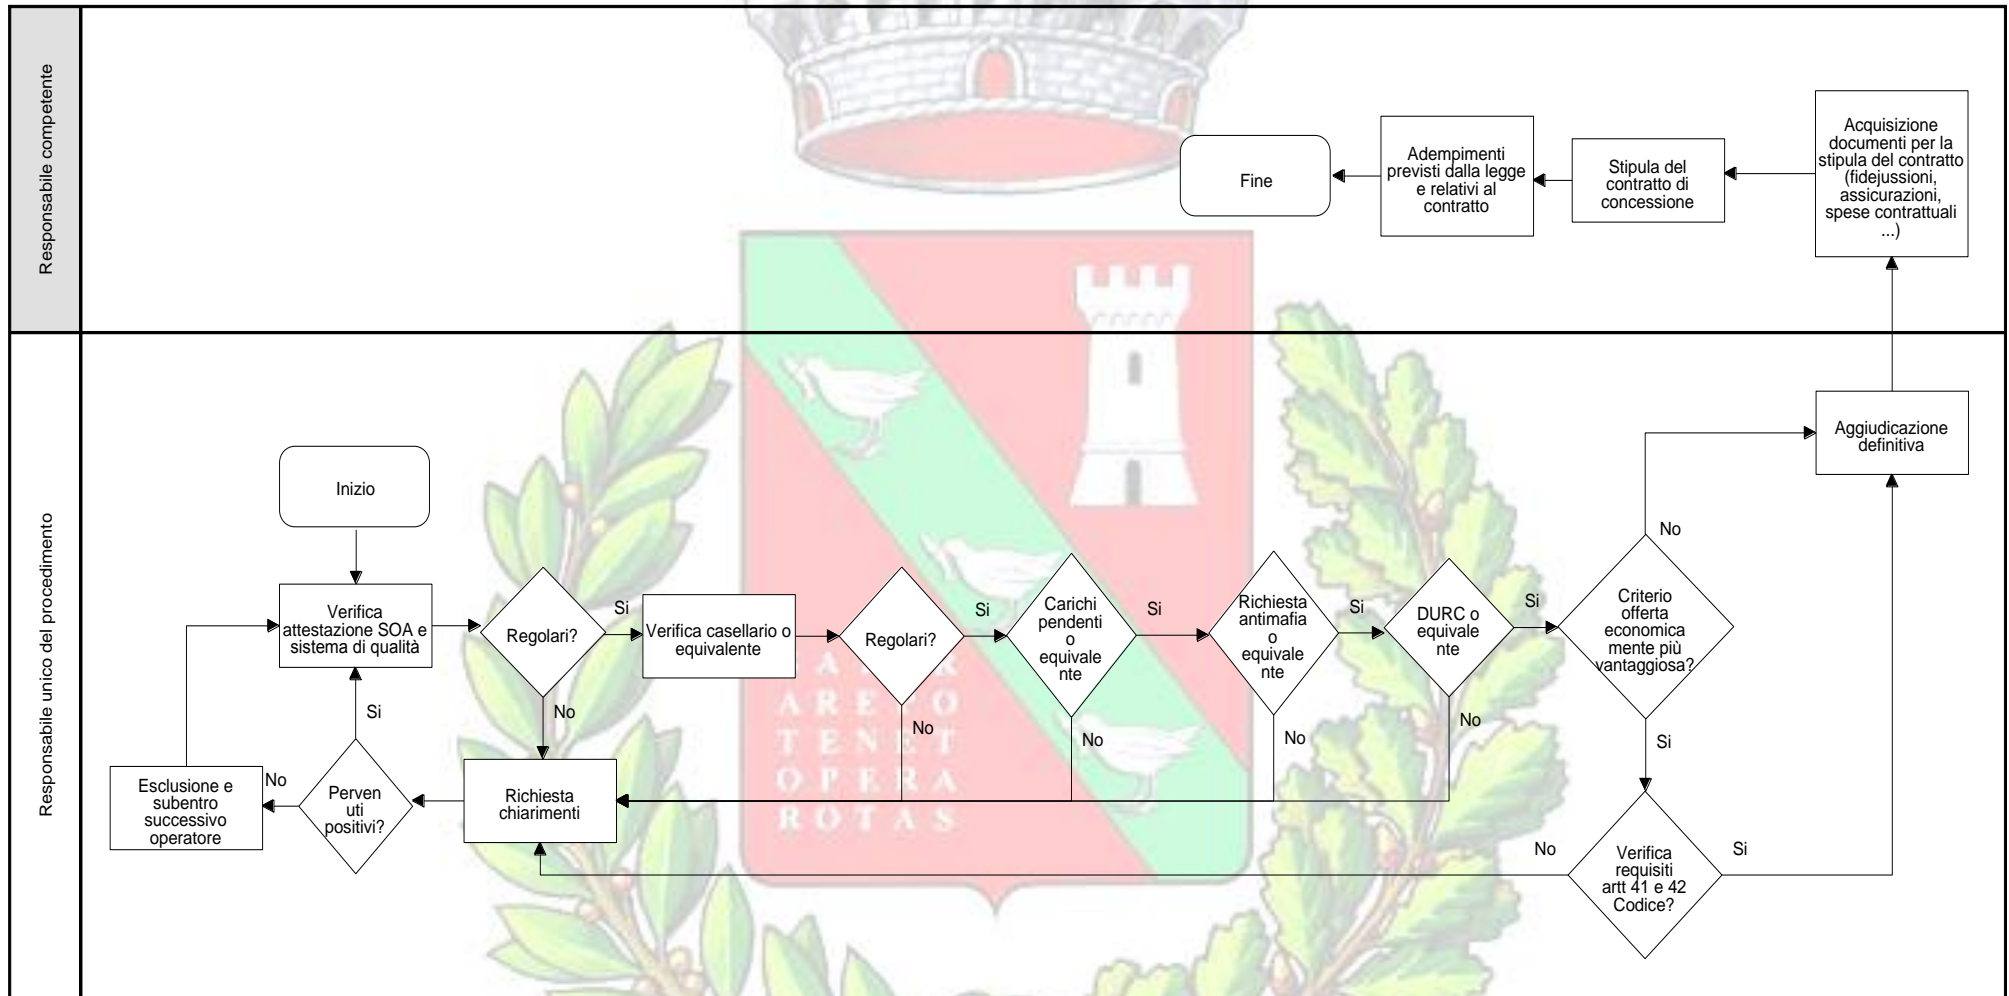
Responsabile competente

Fine

Adempimenti previsti dalla legge e relativi al contratto

Stipula del contratto di concessione

Acquisizione documenti per la stipula del contratto (fidejussioni, assicurazioni, spese contrattuali ...)

Responsabile unico del procedimento

Inizio

Verifica attestazione SOA e sistema di qualità

Regolari?

Si

Verifica casellario o equivalente

Regolari?

Si

Carichi pendenti o equivalente

Si

Richiesta antimafia o equivalente

Si

DURC o equivalente

Si

Criterio offerta economicamente più vantaggiosa?

No

Aggiudicazione definitiva

No

No

No

No

No

Si

Si

Esclusione e subentro successivo operatore

No

Pervenuti positivi?

Richiesta chiarimenti

No

Verifica requisiti artt 41 e 42 Codice?

Si

S A R
A R E P O
T E N E T
O P E R A
R O T A S